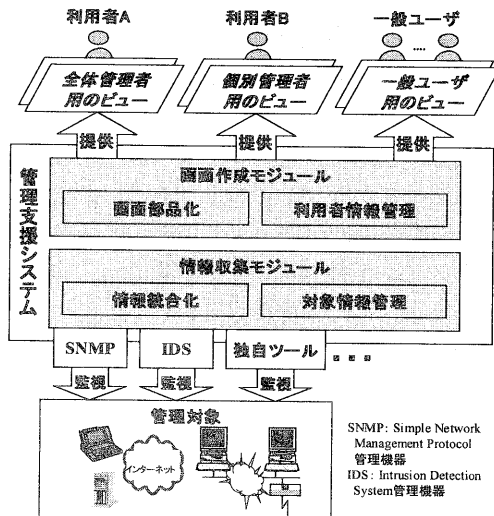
利用者A
利用者B
一般ユーザ
....
全体管理者用のビュー
個別管理者用のビュー
一般ユーザ用のビュー
提供
提供
提供
管理支援システム
画面作成モジュール
画面部品化
利用者情報管理
情報収集モジュール
情報統合化
対象情報管理
SNMP
IDS
独自ツール
...
監視
監視
監視
管理対象
インターネット
SNMP: Simple Network Management Protocol 管理機器
IDS: Intrusion Detection System管理機器